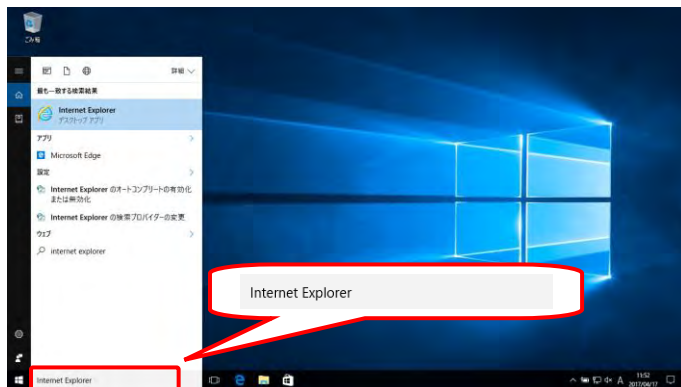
ごみ箱

詳細

最も一致する検索結果

Internet Explorer
デスクトップ アプリ

アプリ

Microsoft Edge

設定

Internet Explorer のオートコンプリートの有効化または無効化

Internet Explorer の検索プロバイダーの変更

ウェブ

internet explorer

Internet Explorer

Internet Explorer

A 11:52 2017/04/17